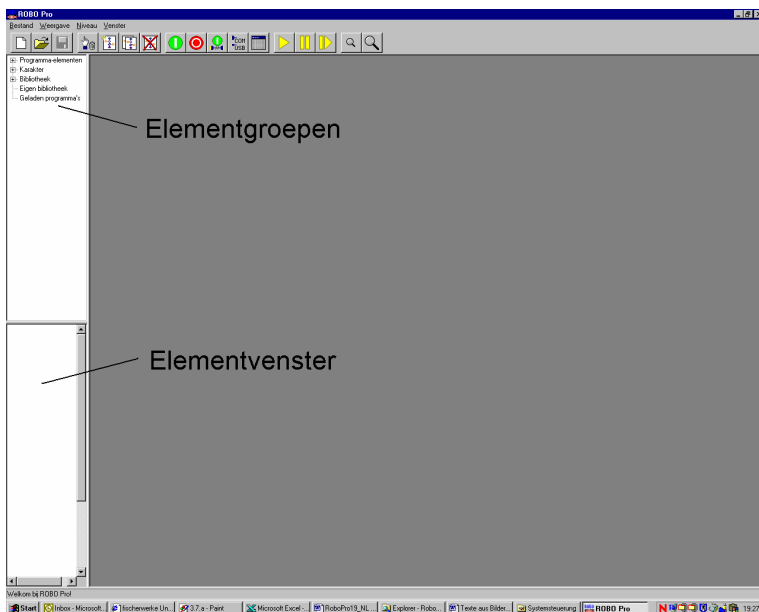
ROBO Pro

Bestand Weergave Niveau Venster

COM USB

Programma-elementen
Karakter
Bibliotheek
Eigen bibliotheek
Geladen programma's

Elementgroepen

Elementvenster

Welkom bij ROBO Pro!

Start | Inbox - Microsoft... | fischerwerke Un... | 3.7.a - Paint | Microsoft Excel - ... | RoboPro19_NL... | Explorer - Robo... | Texte aus Bilder... | Systemsteuerung | ROBO Pro | 19:2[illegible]